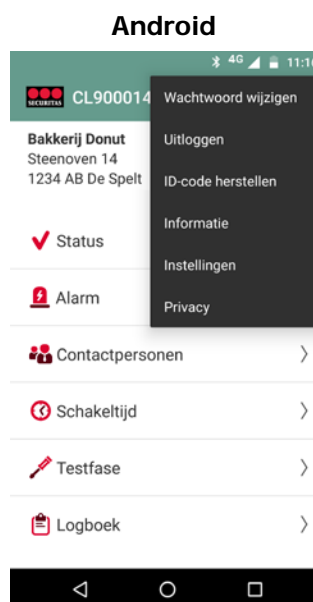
Android

4G 11:1

SECURITAS CL900014

Bakkerij Donut
Steenoven 14
1234 AB De Spelt

Wachtwoord wijzigen
Uitloggen
ID-code herstellen
Informatie
Instellingen
Privacy

Status
Alarm
Contactpersonen
Schakeltijd
Testfase
Logboek